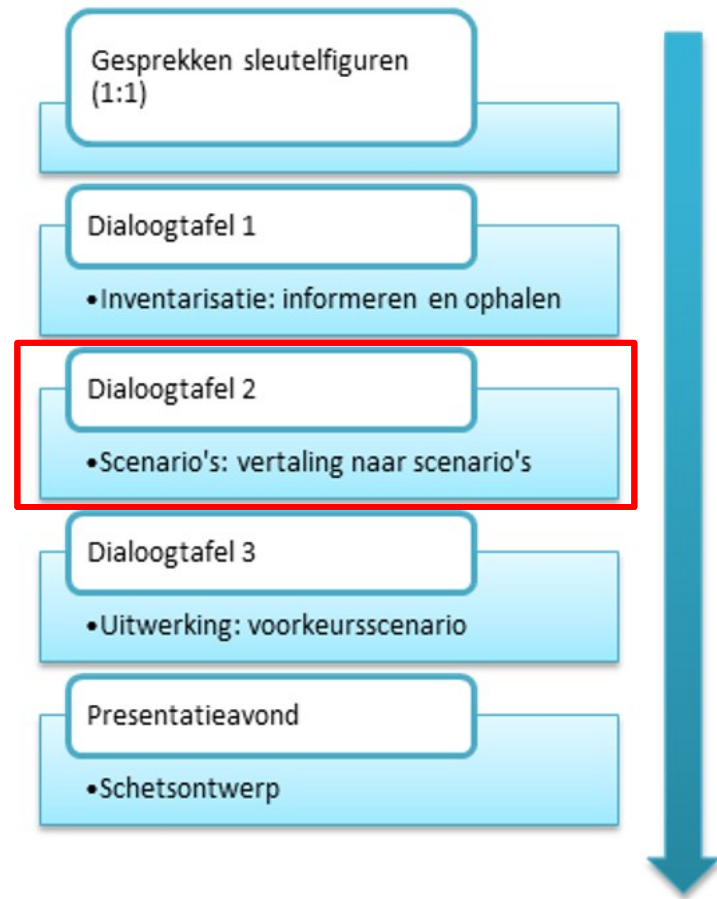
Gesprekken sleutelfiguren (1:1)

Dialoogtafel 1

•Inventarisatie: informeren en ophalen

Dialoogtafel 2

•Scenario's: vertaling naar scenario's

Dialoogtafel 3

•Uitwerking: voorkeursscenario

Presentatieavond

•Schetsontwerp